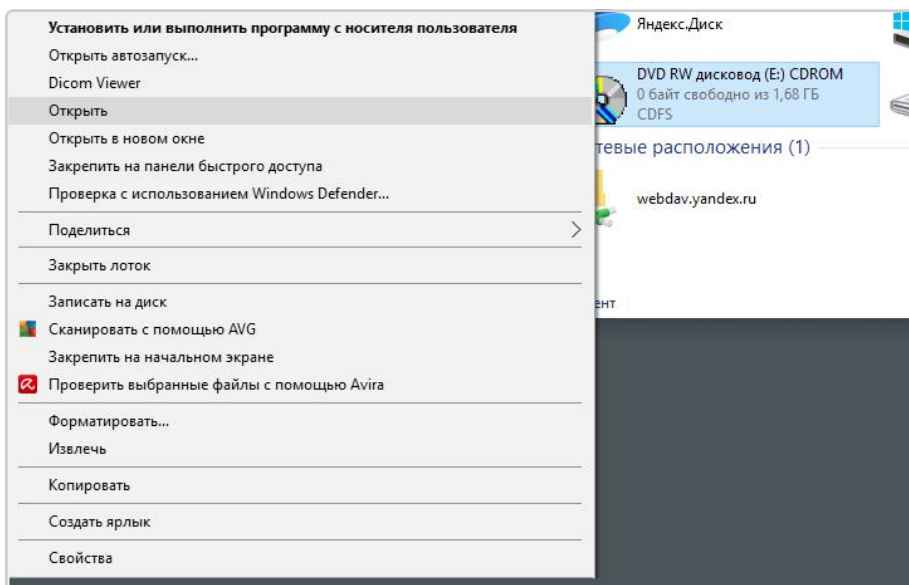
Установить или выполнить программу с носителя пользователя
Открыть автозапуск...
Dicom Viewer
Открыть
Открыть в новом окне
Закрепить на панели быстрого доступа
Проверка с использованием Windows Defender...
Поделиться
Закрыть лоток
Записать на диск
Сканировать с помощью AVG
Закрепить на начальном экране
Проверить выбранные файлы с помощью Avira
Форматировать...
Извлечь
Копировать
Создать ярлык
Свойства

Яндекс.Диск
DVD RW дисковод (E:) CDROM
0 байт свободно из 1,68 ГБ
CDFS
тевые расположения (1)
webdav.yandex.ru
ент